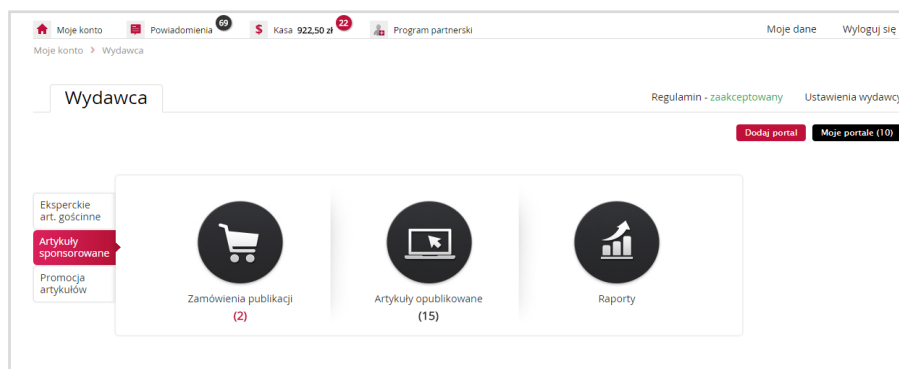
Moje konto
Powiadomienia 69
Kasa 922,50 zł 22
Program partnerski
Moje dane
Wyloguj się

Moje konto › Wydawca

Wydawca

Regulamin - zaakceptowany
Ustawienia wydawcy

Dodaj portal
Moje portale (10)

Eksperckie art. gościnne
Artykuły sponsorowane
Promocja artykułów

Zamówienia publikacji
(2)

Artykuły opublikowane
(15)

Raporty